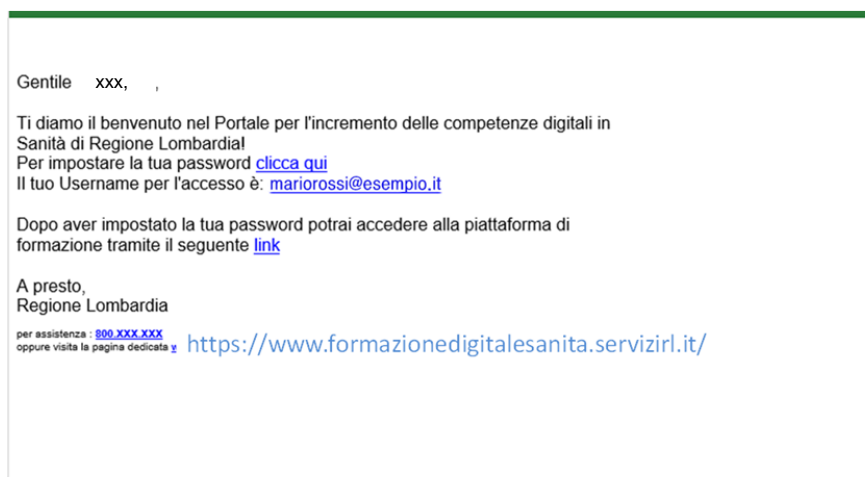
Gentile xxx, ,

Ti diamo il benvenuto nel Portale per l'incremento delle competenze digitali in Sanità di Regione Lombardia!
Per impostare la tua password clicca qui
Il tuo Username per l'accesso è: mariorossi@esempio.it

Dopo aver impostato la tua password potrai accedere alla piattaforma di formazione tramite il seguente link

A presto,
Regione Lombardia

per assistenza : 800.XXX.XXX
oppure visita la pagina dedicata v https://www.formazionedigitalesanita.servizirl.it/